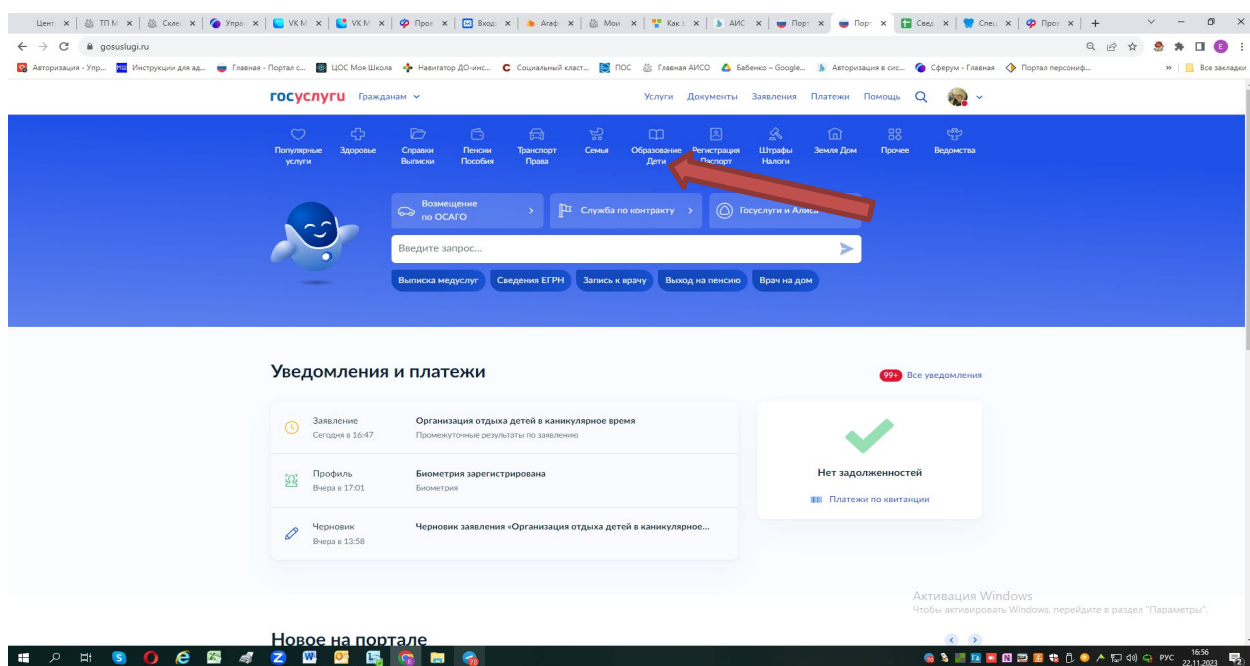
Цент × | ТП М × | Скле × | Упра × | VK M × | VK M × | Прос × | Вход × | Агаф × | Мон × | Как з × | АИС × | Порт × | Порт × | Свед × | Спец × | Прос × | +

gosuslugi.ru

Авторизация - Упр... Инструкции для ад... Главная - Портал с... ЦОС Моя Школа Навигатор ДО-инс... Социальный класт... ПОС Главная АИСО Бабенко – Google... Авторизация в сис... Сферум - Главная Портал персониф... » Все закладки

госуслуги Гражданам

Услуги Документы Заявления Платежи Помощь

Популярные услуги
Здоровье
Справки Выписки
Пенсии Пособия
Транспорт Права
Семья
Образование Дети
Регистрация Паспорт
Штрафы Налоги
Земля Дом
Прочее
Ведомства

Возмещение по ОСАГО
Служба по контракту
Госуслуги и Алиса

Введите запрос...

Выписка медуслуг
Сведения ЕГРН
Запись к врачу
Выход на пенсию
Врач на дом

Уведомления и платежи

99+ Все уведомления

Заявление
Сегодня в 16:47
Организация отдыха детей в каникулярное время
Промежуточные результаты по заявлению

Профиль
Вчера в 17:01
Биометрия зарегистрирована
Биометрия

Черновик
Вчера в 13:58
Черновик заявления «Организация отдыха детей в каникулярное...

Нет задолженностей
Платежи по квитанции

Активация Windows
Чтобы активировать Windows, перейдите в раздел "Параметры".

Новое на портале

РУС 16:56 22.11.2023